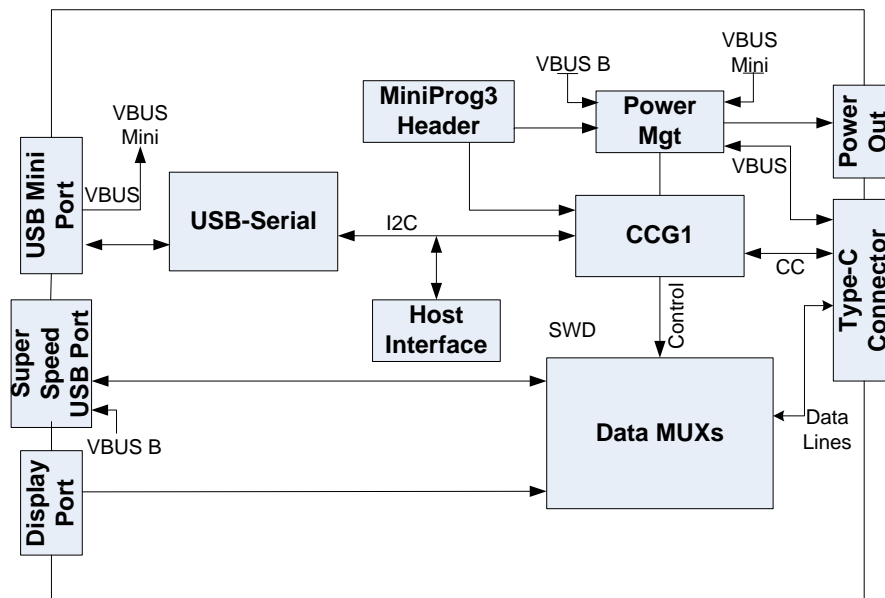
VBUS B

VBUS Mini

MiniProg3 Header

Power Mgt

Power Out

VBUS Mini

USB Mini Port

VBUS

USB-Serial

I2C

CCG1

VBUS

Type-C Connector

CC

Host Interface

SWD

Control

Super Speed USB Port

VBUS B

Data MUXs

Data Lines

Display Port